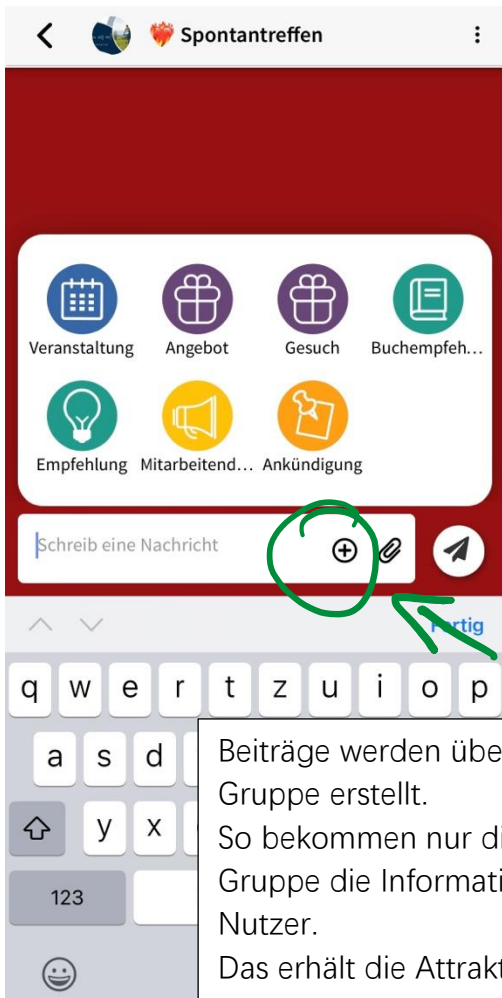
Spontantreffen

Veranstaltung
Angebot
Gesuch
Buchempfeh...
Empfehlung
Mitarbeitend...
Ankündigung

Schreib eine Nachricht

Fertig

q w e r t z u i o p
a s d
y x
123

Beiträge werden übe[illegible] Gruppe erstellt.
So bekommen nur d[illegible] Gruppe die Informati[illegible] Nutzer.
Das erhält die Attrakt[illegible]